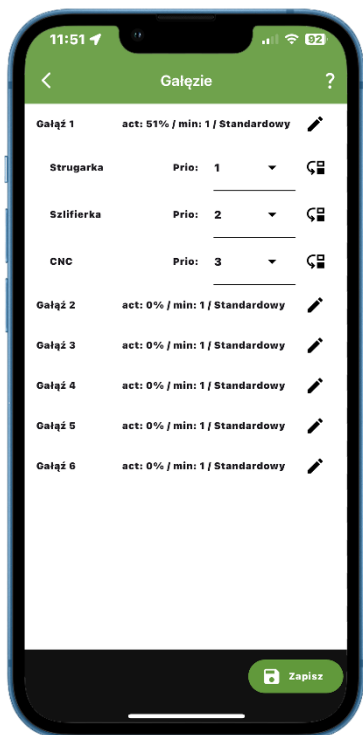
11:51

92

<

Gałęzie

?

Gałąź 1 act: 51% / min: 1 / Standardowy

Strugarka Prio: 1

Szlifierka Prio: 2

CNC Prio: 3

Gałąź 2 act: 0% / min: 1 / Standardowy

Gałąź 3 act: 0% / min: 1 / Standardowy

Gałąź 4 act: 0% / min: 1 / Standardowy

Gałąź 5 act: 0% / min: 1 / Standardowy

Gałąź 6 act: 0% / min: 1 / Standardowy

Zapisz